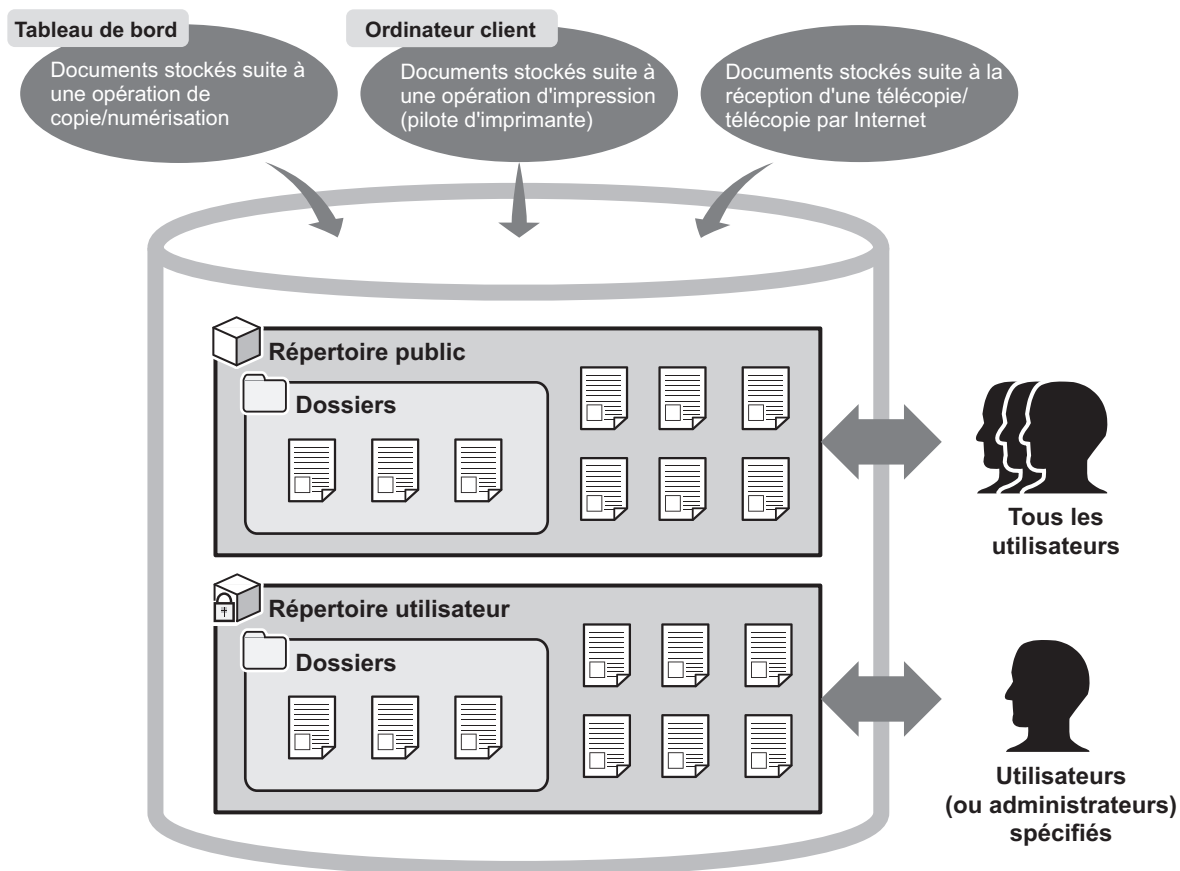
Tableau de bord

Documents stockés suite à une opération de copie/numérisation

Ordinateur client

Documents stockés suite à une opération d'impression (pilote d'imprimante)

Documents stockés suite à la réception d'une télécopie/ télécopie par Internet

Répertoire public

Dossiers

Tous les utilisateurs

Répertoire utilisateur

Dossiers

Utilisateurs (ou administrateurs) spécifiés